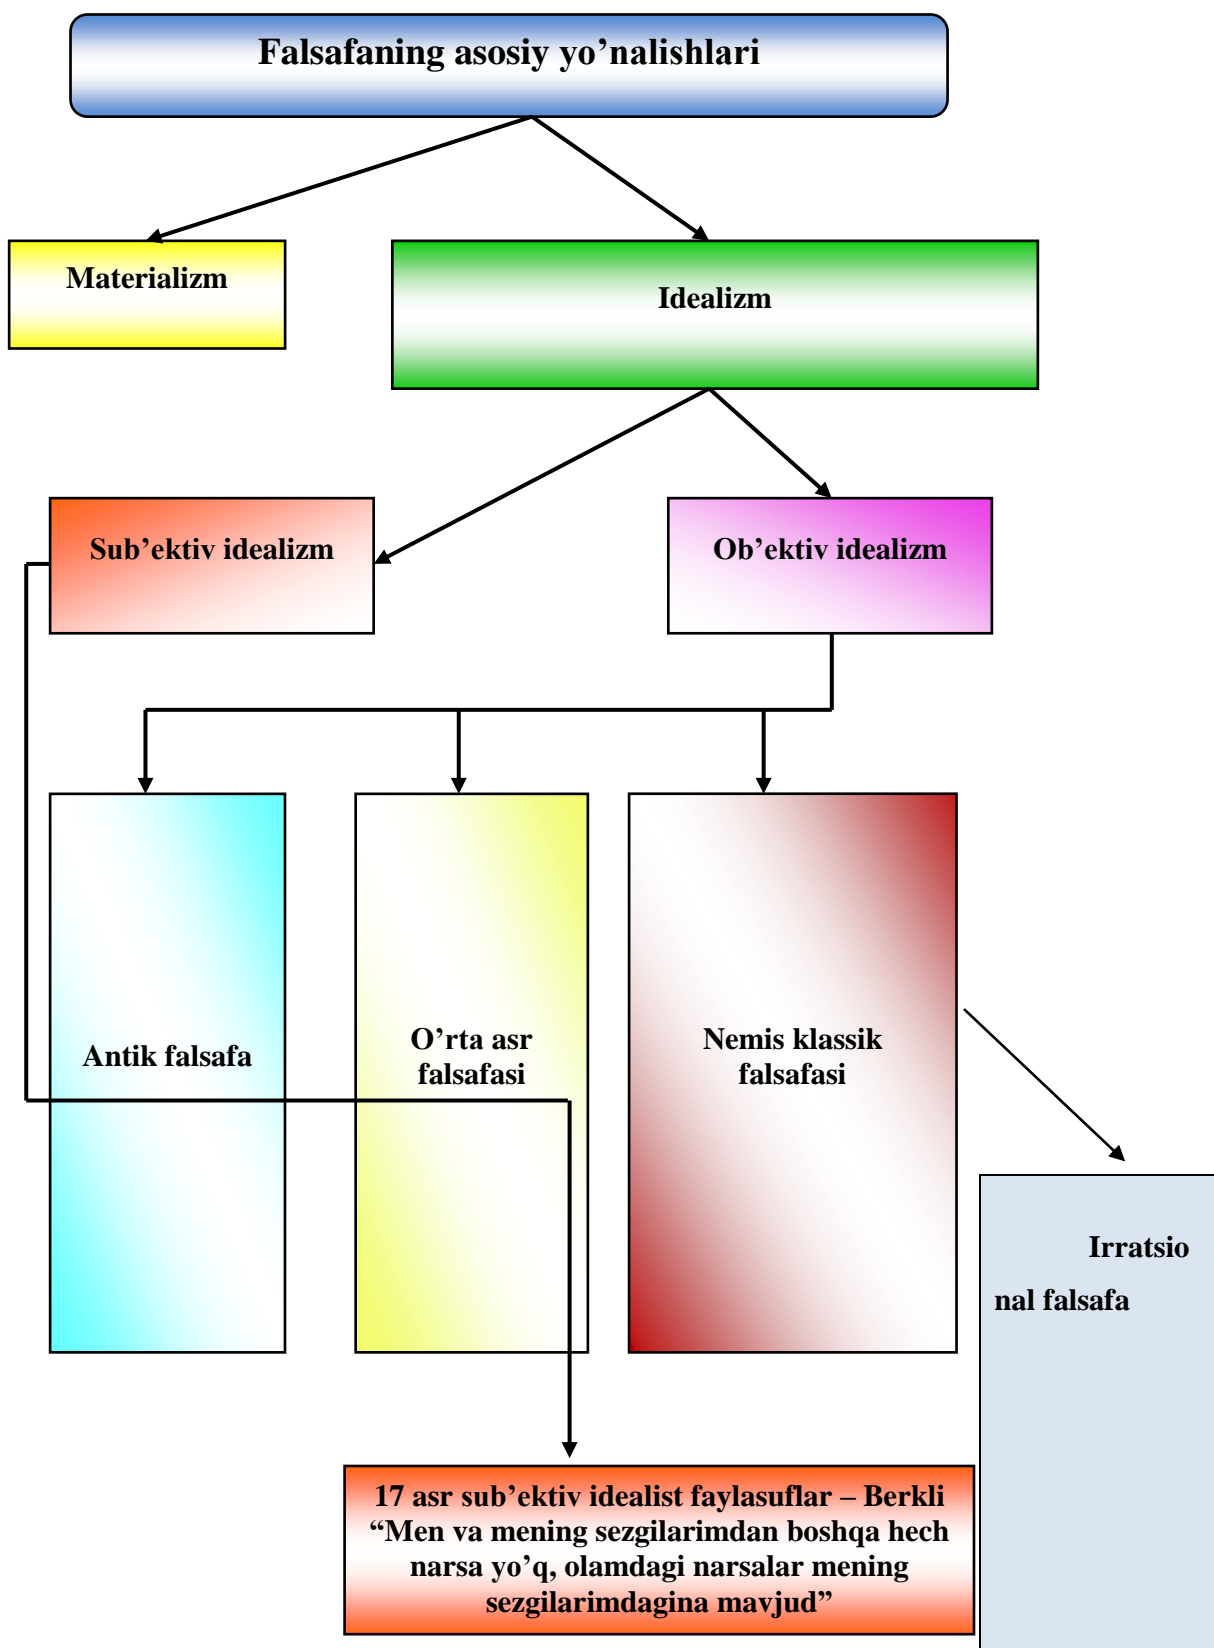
Falsafaning asosiy yo’nalishlari

Materializm

Idealizm

Sub’ektiv idealizm

Ob’ektiv idealizm

Antik falsafa

O’rta asr falsafasi

Nemis klassik falsafasi

Irratsio
nal falsafa

17 asr sub’ektiv idealist faylasuflar – Berkli “Men va mening sezgilarimdan boshqa hech narsa yo’q, olamdagi narsalar mening sezgilarimdagina mavjud”